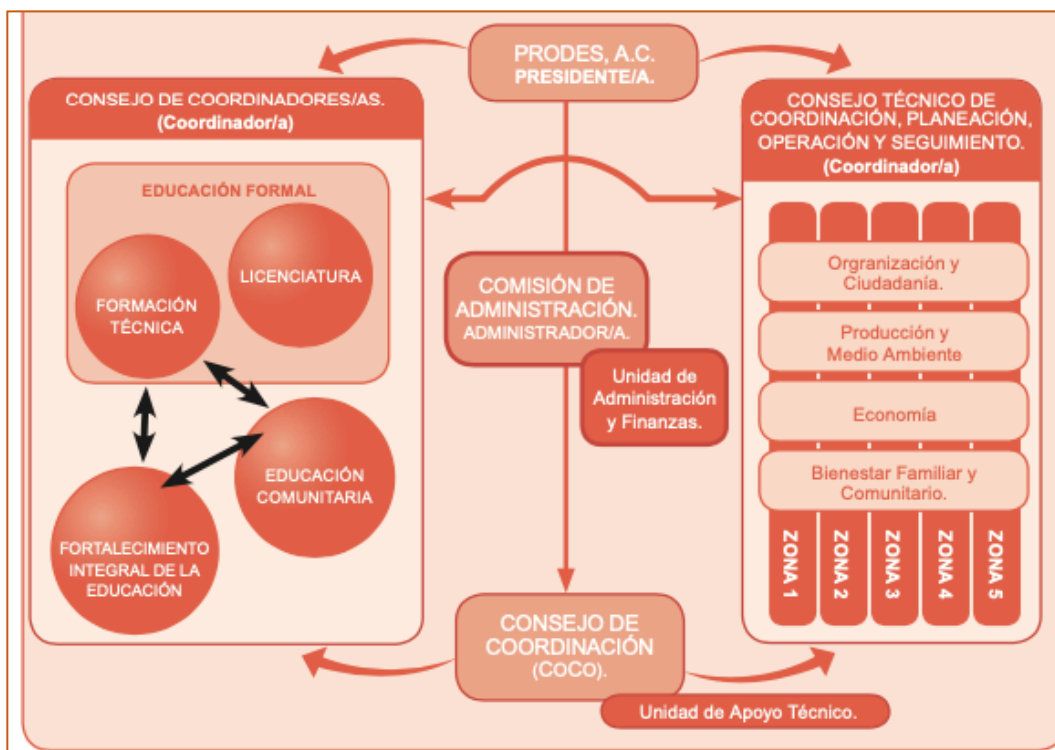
PRODES, A.C.
PRESIDENTE/A.

CONSEJO DE COORDINADORES/AS.
(Coordinador/a)

EDUCACIÓN FORMAL

LICENCIATURA

FORMACIÓN TÉCNICA

EDUCACIÓN COMUNITARIA

FORTALECIMIENTO INTEGRAL DE LA EDUCACIÓN

COMISIÓN DE ADMINISTRACIÓN.
ADMINISTRADOR/A.

Unidad de Administración y Finanzas.

CONSEJO TÉCNICO DE COORDINACIÓN, PLANEACIÓN, OPERACIÓN Y SEGUIMIENTO.
(Coordinador/a)

Orgranización y Ciudadanía.

Producción y Medio Ambiente

Economía

Bienestar Familiar y Comunitario.

ZONA 1

ZONA 2

ZONA 3

ZONA 4

ZONA 5

CONSEJO DE COORDINACIÓN (COCO).

Unidad de Apoyo Técnico.